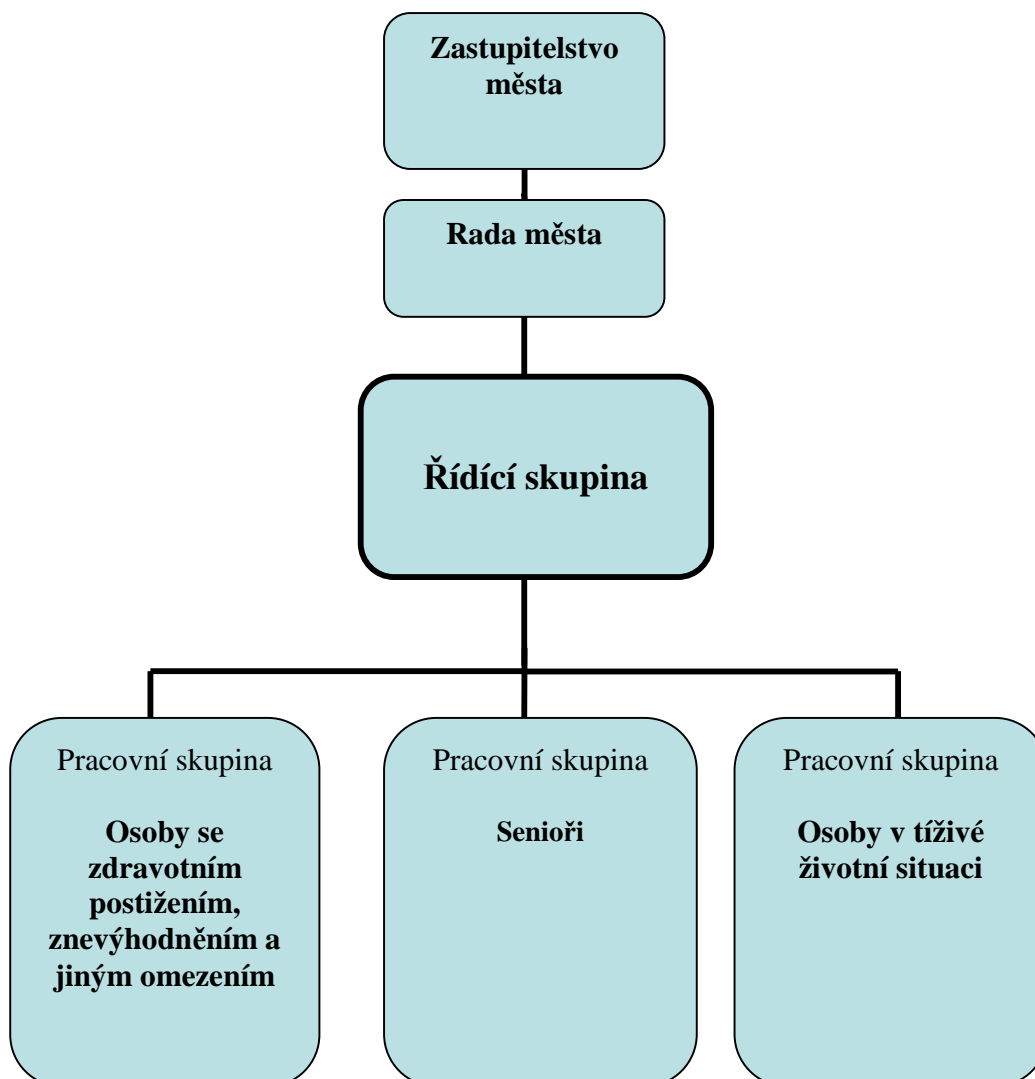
Zastupitelstvo města

Rada města

Řídící skupina

Pracovní skupina

Osoby se zdravotním postižením, znevýhodněním a jiným omezením

Pracovní skupina

Senioři

Pracovní skupina

Osoby v tíživé životní situaci